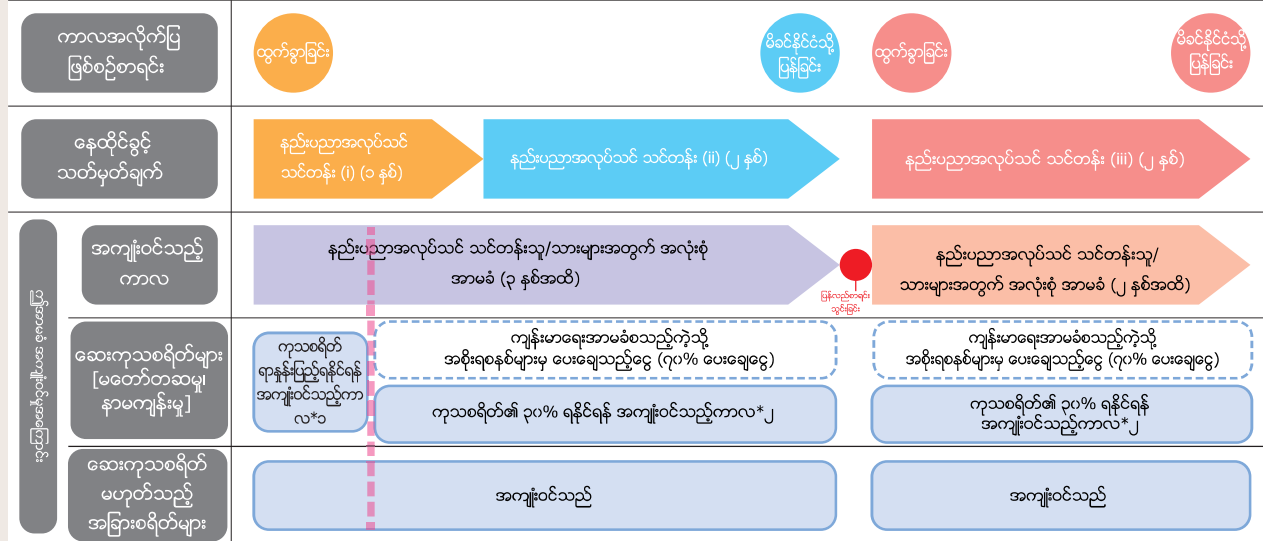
ကာလအလိုက်ပြ ဖြစ်စဉ်စာရင်း

ထွက်ခွာခြင်း

မိခင်နိုင်ငံသို့ ပြန်ခြင်း

ထွက်ခွာခြင်း

မိခင်နိုင်ငံသို့ ပြန်ခြင်း

နေထိုင်ခွင့် သတ်မှတ်ချက်

နည်းပညာအလုပ်သင် သင်တန်း (i) (၁ နှစ်)

နည်းပညာအလုပ်သင် သင်တန်း (ii) (၂ နှစ်)

နည်းပညာအလုပ်သင် သင်တန်း (iii) (၂ နှစ်)

ကျန်းမာရေးအာမခံစနစ်

အကျုံးဝင်သည့် ကာလ

နည်းပညာအလုပ်သင် သင်တန်းသူ/သားများအတွက် အလုံးစုံ အာမခံ (၃ နှစ်အထိ)

ပြန်လည်စာရင်း သွင်းခြင်း

နည်းပညာအလုပ်သင် သင်တန်းသူ/ သားများအတွက် အလုံးစုံ အာမခံ (၂ နှစ်အထိ)

ဆေးကုသစရိတ်များ [မတော်တဆမှု နာမကျန်းမှု]

ကုသစရိတ် ရာနှုန်းပြည့်ရနိုင်ရန် အကျုံးဝင်သည့်ကာလ*၁

ကျန်းမာရေးအာမခံစသည့်ကဲ့သို့ အစိုးရစနစ်များမှ ပေးချေသည့်ငွေ (၇၀% ပေးချေငွေ)

ကုသစရိတ်၏ ၃၀% ရနိုင်ရန် အကျုံးဝင်သည့်ကာလ*၂

ကျန်းမာရေးအာမခံစသည့်ကဲ့သို့ အစိုးရစနစ်များမှ ပေးချေသည့်ငွေ (၇၀% ပေးချေငွေ)

ကုသစရိတ်၏ ၃၀% ရနိုင်ရန် အကျုံးဝင်သည့်ကာလ*၂

ဆေးကုသစရိတ် မဟုတ်သည့် အခြားစရိတ်များ

အကျုံးဝင်သည်

အကျုံးဝင်သည်